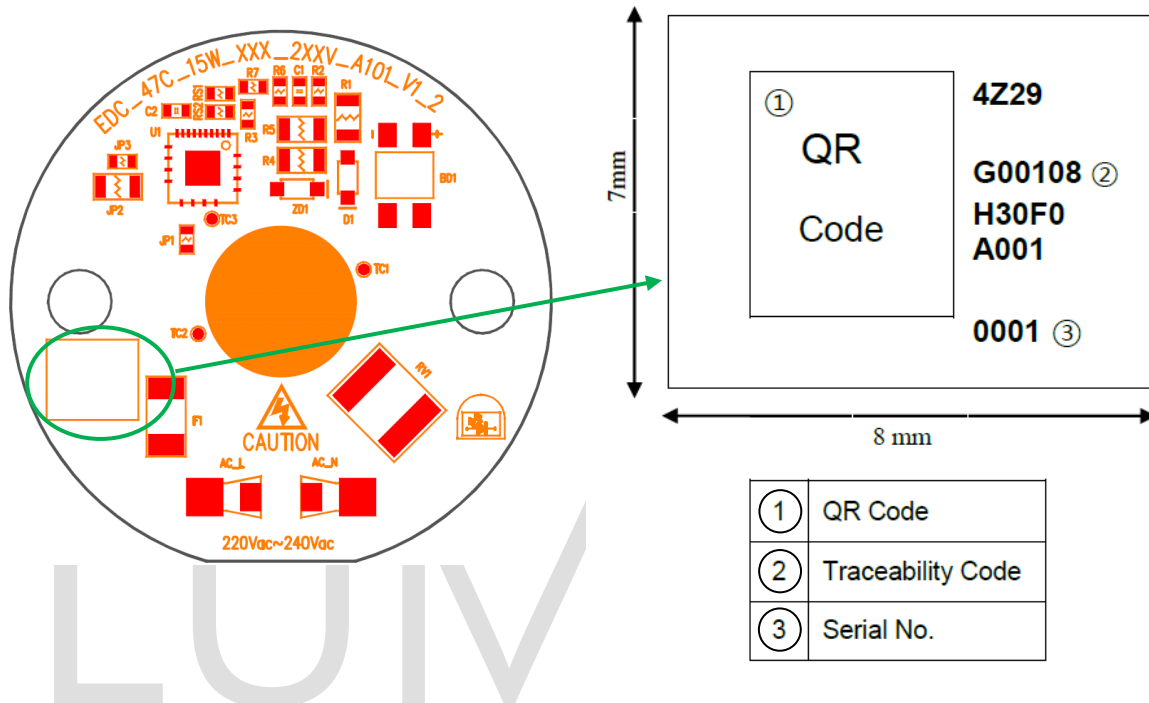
EDC_47C_15W_XXX_2XXV_A101_V1_2

C2 R8 R7 R6 C1 R2 R1 U1 R3 R5 R4 JP3 JP2 ZD1 D1 BD1 TC3 JP1 TC1 TC2 RV1 F1

CAUTION

AC_L AC_N

220Vac~240Vac

7mm

① QR Code

4Z29

G00108 ②
H30F0
A001

0001 ③

8 mm

| ① | QR Code |
|---|---|
| ② | Traceability Code |
| ③ | Serial No. |

LUIV